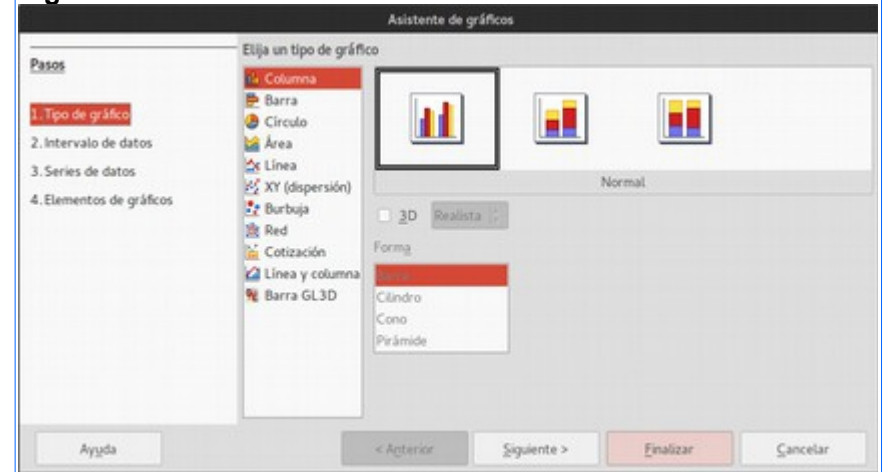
Asistente de gráficos

Pasos

1. Tipo de gráfico
2. Intervalo de datos
3. Series de datos
4. Elementos de gráficos

Elija un tipo de gráfico

Columna
Barra
Círculo
Área
Línea
XY (dispersión)
Burbuja
Red
Cotización
Línea y columna
Barra GL3D

Normal

3D
Realista

Forma
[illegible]
Cilindro
Cono
Pirámide

Ayuda
< Anterior
Siguiente >
Finalizar
Cancelar